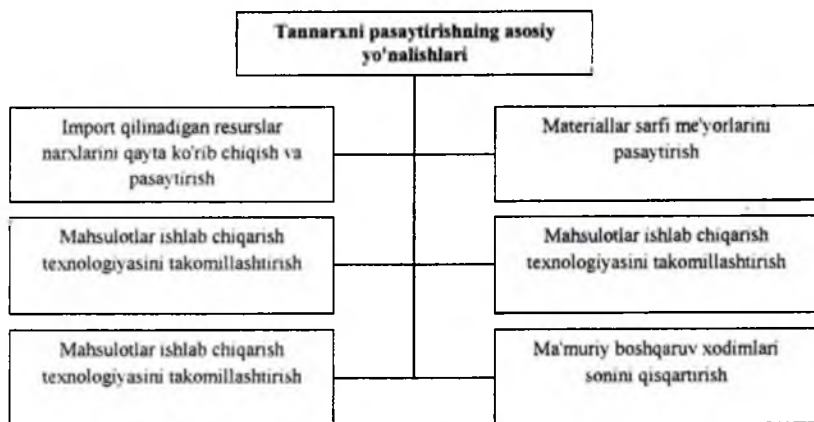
Tannarxni pasaytirishning asosiy yo'nalishlari

Import qilinadigan resurslar narxlarini qayta ko'rib chiqish va pasaytirish

Materiallar sarfi me'yorlarini pasaytirish

Mahsulotlar ishlab chiqarish texnologiyasini takomillashtirish

Mahsulotlar ishlab chiqarish texnologiyasini takomillashtirish

Mahsulotlar ishlab chiqarish texnologiyasini takomillashtirish

Ma'muriy boshqaruv xodimlari sonini qisqartirish